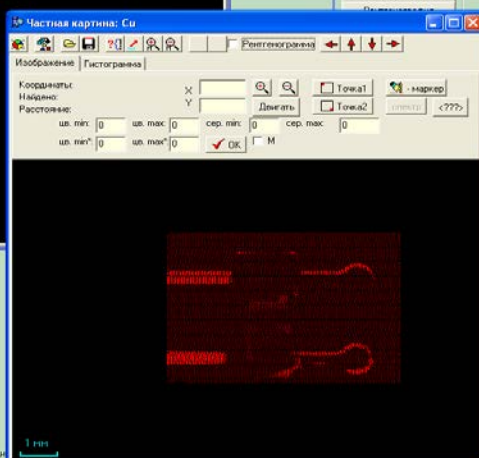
Частная картина: Cu

Рентгенограмма

Изображение | Гистограмма

Координаты:
Найдено:
Расстояние:

X
Y

Двигать

Точка1
Точка2

- маркер
спектр
<???>

цв. min: 0
цв. max: 0
сер. min: 0
сер. max: 0

цв. min*: 0
цв. max*: 0

OK
M

1 мм